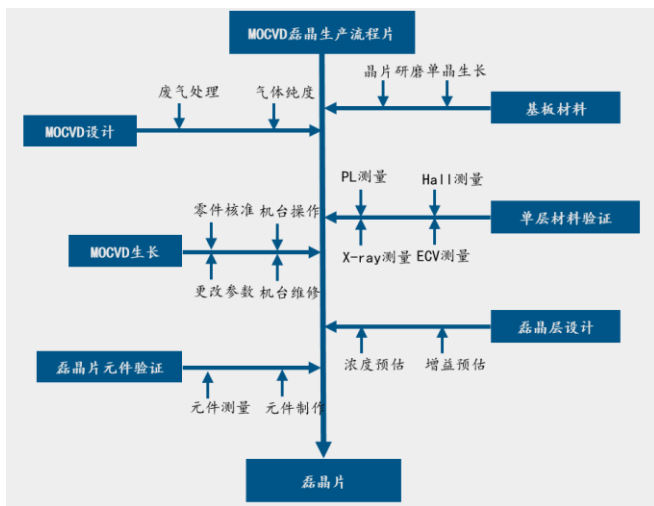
MOCVD磊晶生产流程片

废气处理

气体纯度

晶片研磨单晶生长

基板材料

MOCVD设计

PL测量

Hall测量

零件核准

机台操作

单层材料验证

MOCVD生长

X-ray测量

ECV测量

更改参数

机台维修

磊晶层设计

浓度预估

增益预估

磊晶片元件验证

元件测量

元件制作

磊晶片